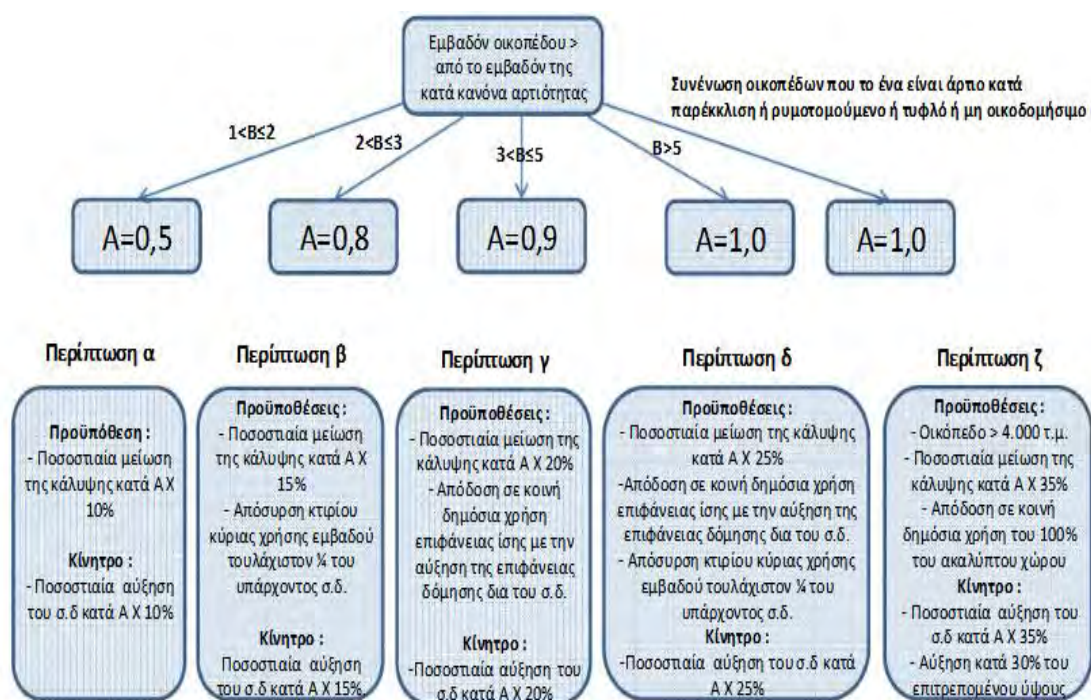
Εμβαδόν οικοπέδου > από το εμβαδόν της κατά κανόνα αρτιότητας

Συνένωση οικοπέδων που το ένα είναι άρτιο κατά παρέκκλιση ή ρυμοτομούμενο ή τυφλό ή μη οικοδομήσιμο

$1<B\leq2$

$2<B\leq3$

$3<B\leq5$

$B>5$

A=0,5

A=0,8

A=0,9

A=1,0

A=1,0

Περίπτωση α

Προϋπόθεση :
- Ποσοστιαία μείωση της κάλυψης κατά A X 10%

Κίνητρο :
- Ποσοστιαία αύξηση του σ.δ κατά A X 10%

Περίπτωση β

Προϋποθέσεις :
- Ποσοστιαία μείωση της κάλυψης κατά A X 15%
- Απόσυρση κτιρίου κύριας χρήσης εμβαδού τουλάχιστον ¼ του υπάρχοντος σ.δ.

Κίνητρο :
Ποσοστιαία αύξηση του σ.δ κατά A X 15%

Περίπτωση γ

Προϋποθέσεις :
- Ποσοστιαία μείωση της κάλυψης κατά A X 20%
- Απόδοση σε κοινή δημόσια χρήση επιφάνειας ίσης με την αύξηση της επιφάνειας δόμησης δια του σ.δ.

Κίνητρο :
-Ποσοστιαία αύξηση του σ.δ κατά A X 20%

Περίπτωση δ

Προϋποθέσεις :
- Ποσοστιαία μείωση της κάλυψης κατά A X 25%
-Απόδοση σε κοινή δημόσια χρήση επιφάνειας ίσης με την αύξηση της επιφάνειας δόμησης δια του σ.δ.
- Απόσυρση κτιρίου κύριας χρήσης εμβαδού τουλάχιστον ¼ του υπάρχοντος σ.δ.

Κίνητρο :
-Ποσοστιαία αύξηση του σ.δ κατά A X 25%

Περίπτωση ζ

Προϋποθέσεις :
- Οικόπεδο > 4.000 τ.μ.
- Ποσοστιαία μείωση της κάλυψης κατά A X 35%
- Απόδοση σε κοινή δημόσια χρήση του 100% του ακαλύπτου χώρου

Κίνητρο :
- Ποσοστιαία αύξηση του σ.δ κατά A X 35%
- Αύξηση κατά 30% του επιτρεπομένου ύψους